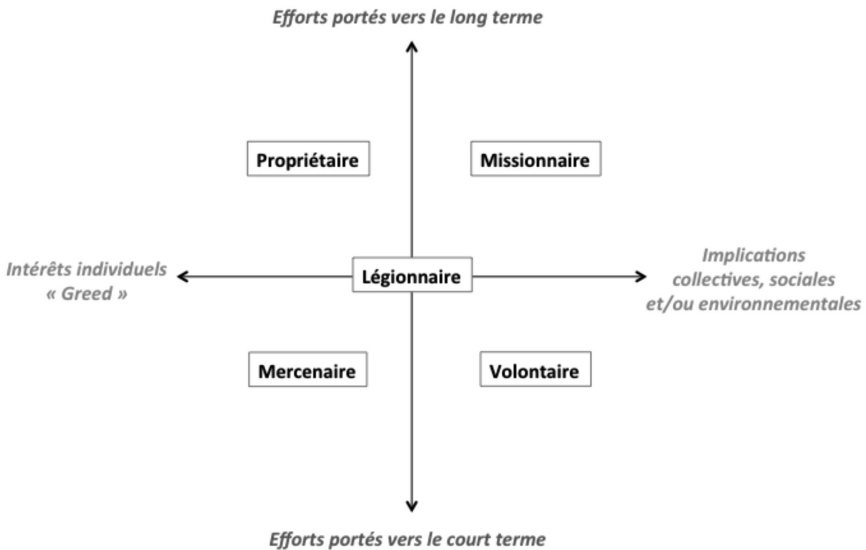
Efforts portés vers le long terme

Propriétaire

Missionnaire

Intérêts individuels « Greed »

Légionnaire

Implications collectives, sociales et/ou environnementales

Mercenaire

Volontaire

Efforts portés vers le court terme